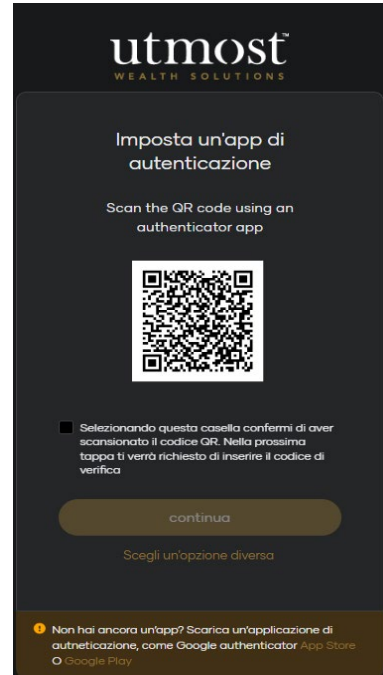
utmost™
WEALTH SOLUTIONS

Imposta un'app di autenticazione

Scan the QR code using an authenticator app

Selezionando questa casella confermi di aver scansionato il codice QR. Nella prossima tappa ti verrà richiesto di inserire il codice di verifica

continua

Scegli un'opzione diversa

Non hai ancora un'app? Scarica un'applicazione di autneticazione, come Google authenticator App Store O Google Play